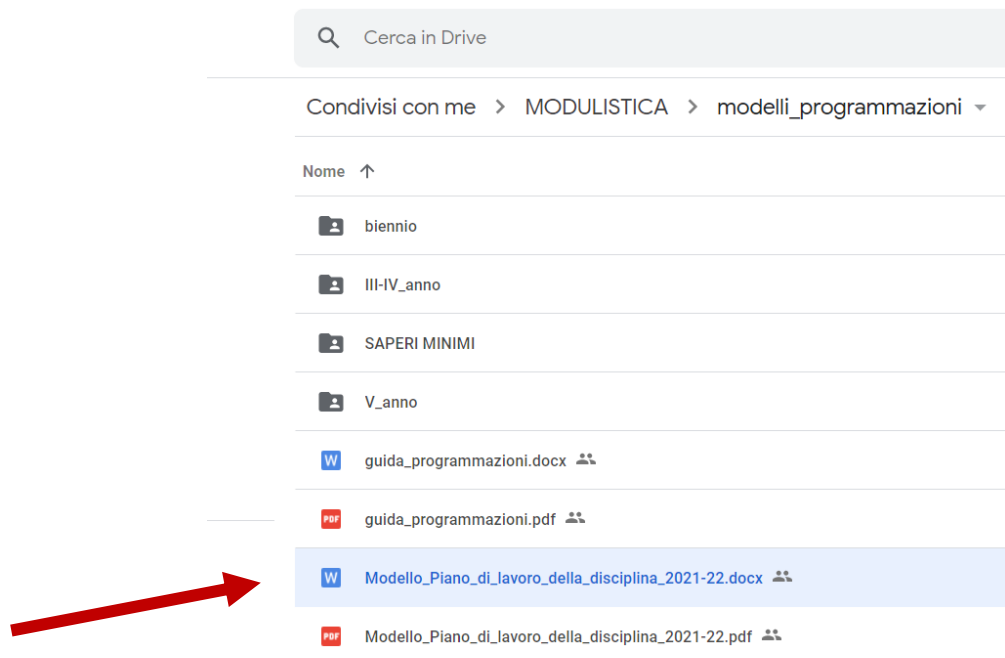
Cerca in Drive

Condivisi con me > MODULISTICA > modelli_programmazioni

Nome

biennio

III-IV_anno

SAPERI MINIMI

V_anno

W guida_programmazioni.docx

PDF guida_programmazioni.pdf

W Modello_Piano_di_lavoro_della_disciplina_2021-22.docx

PDF Modello_Piano_di_lavoro_della_disciplina_2021-22.pdf